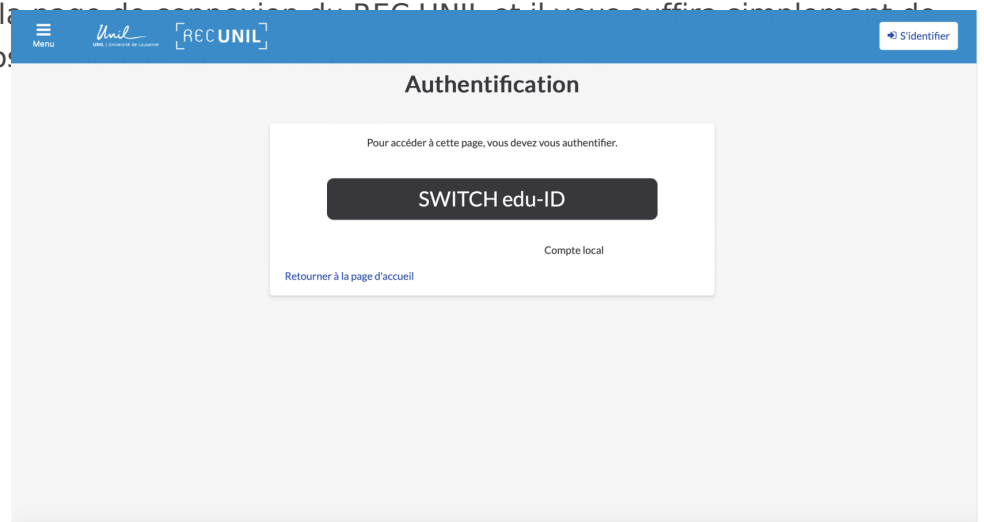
la page de connexion du REC UNIL et il vous suffira simplement de
os

Menu

Unil
UNIL | Université de Lausanne

RECUNIL

S'identifier

Authentification

Pour accéder à cette page, vous devez vous authentifier.

SWITCH edu-ID

Compte local

Retourner à la page d'accueil